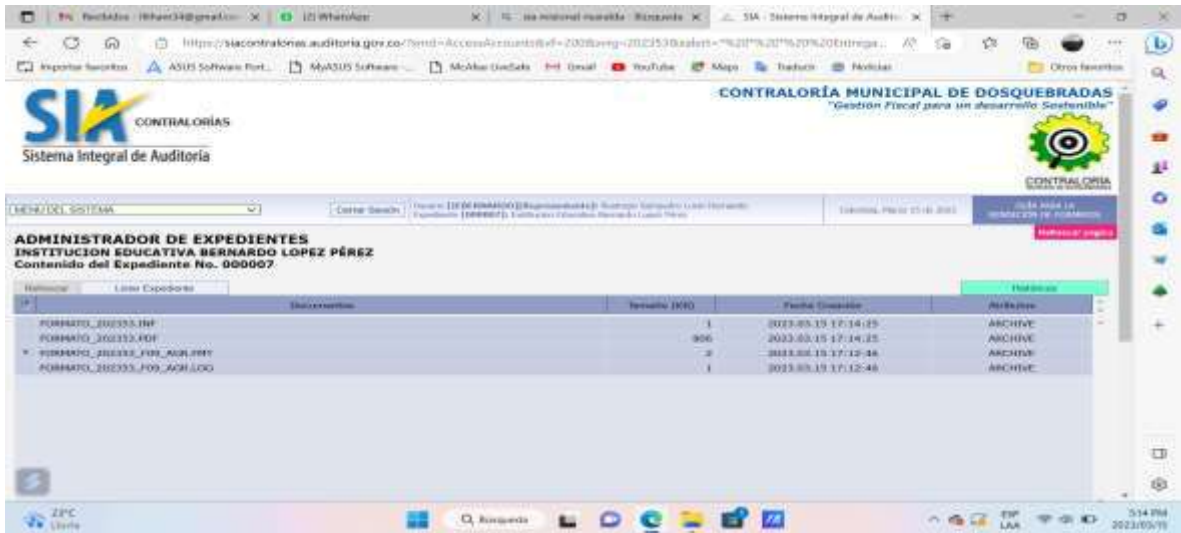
Recibidos - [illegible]@gmail.com | (2) WhatsApp | sia msional municipio - Búsqueda | SIA - Sistema Integral de Auditoría

https://siacontralorias.auditoria.gov.co/?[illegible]

Importar favoritos | ASUS Software Port... | MyASUS Software ... | McAfee WebAdvisor | Gmail | YouTube | Maps | Traducir | Noticias | Otros favoritos

SIA CONTRALORÍAS
Sistema Integral de Auditoría

CONTRALORÍA MUNICIPAL DE DOSQUEBRADAS
"Gestión Fiscal para un desarrollo Sostenible"

CONTRALORIA

MENU DEL SISTEMA

Cerrar Sesión

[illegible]

GUIA PARA LA GENERACION DE FORMATOS

Refrescar página

ADMINISTRADOR DE EXPEDIENTES
INSTITUCION EDUCATIVA BERNARDO LOPEZ PÉREZ
Contenido del Expediente No. 000007

Refrescar | Listar Expediente | Histórico

| | Documentos | Tamaño (KB) | Fecha Creación | Atributos |
|---|---|---|---|---|
| | FORMATO_202353.INF | 1 | 2023.03.15 17:14:25 | ARCHIVE |
| | FORMATO_202353.PDF | 906 | 2023.03.15 17:14:25 | ARCHIVE |
| * | FORMATO_202353_F09_AGR.FMT | 2 | 2023.03.15 17:12:46 | ARCHIVE |
| | FORMATO_202353_F09_AGR.LOG | 1 | 2023.03.15 17:12:46 | ARCHIVE |

23°C Lluvia

Búsqueda

ESP LAA

5:14 PM 2023/03/15